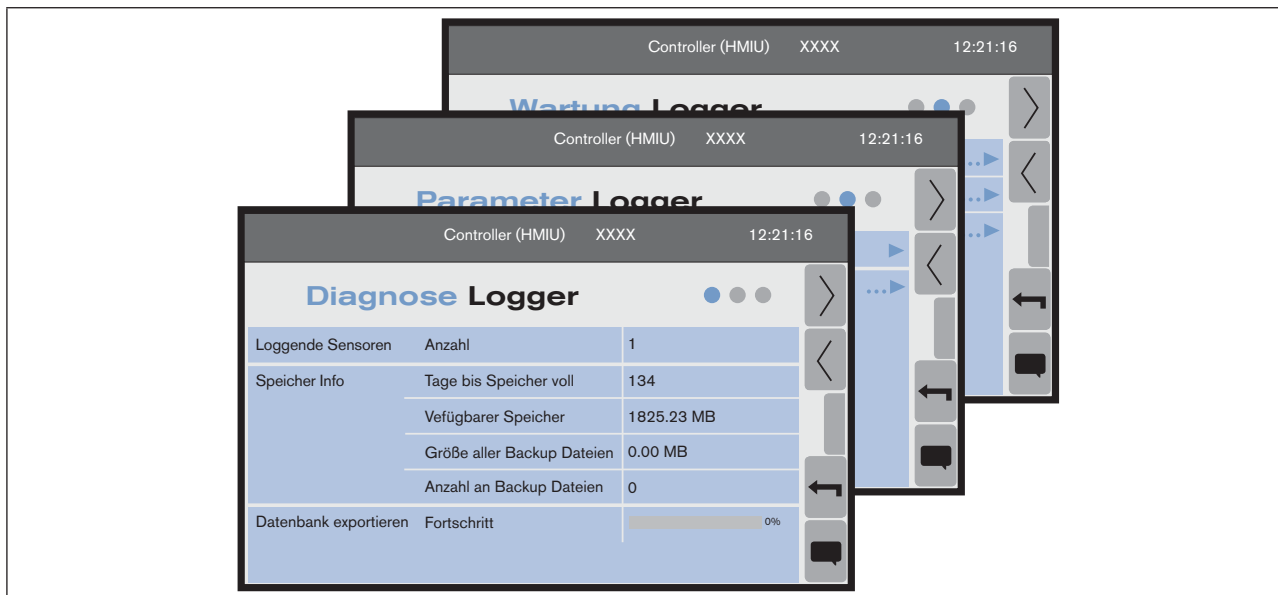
Controller (HMIU) XXXX 12:21:16

Wartung Logger

Controller (HMIU) XXXX 12:21:16

Parameter Logger

Controller (HMIU) XXXX 12:21:16

Diagnose Logger

| Loggende Sensoren | Anzahl | 1 |
|---|---|---|
| Speicher Info | Tage bis Speicher voll | 134 |
| | Vefügbarer Speicher | 1825.23 MB |
| | Größe aller Backup Dateien | 0.00 MB |
| | Anzahl an Backup Dateien | 0 |
| Datenbank exportieren | Fortschritt | 0% |